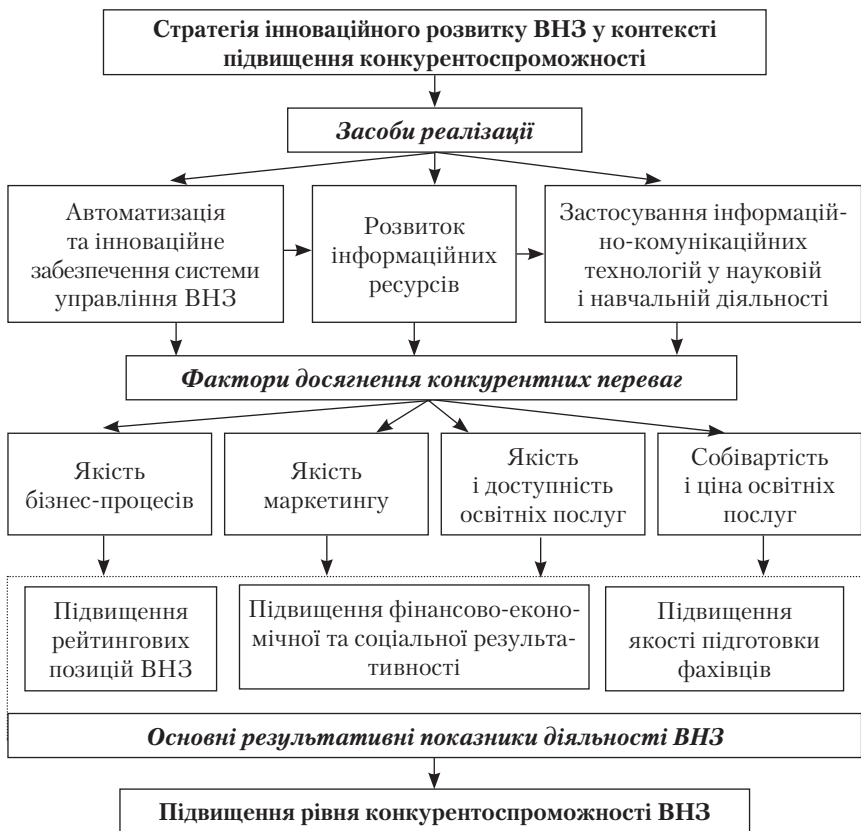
Стратегія інноваційного розвитку ВНЗ у контексті підвищення конкурентоспроможності

Засоби реалізації

Автоматизація та інноваційне забезпечення системи управління ВНЗ

Розвиток інформаційних ресурсів

Застосування інформаційно-комунікаційних технологій у науковій і навчальній діяльності

Фактори досягнення конкурентних переваг

Якість бізнес-процесів

Якість маркетингу

Якість і доступність освітніх послуг

Собівартість і ціна освітніх послуг

Підвищення рейтингових позицій ВНЗ

Підвищення фінансово-економічної та соціальної результативності

Підвищення якості підготовки фахівців

Основні результативні показники діяльності ВНЗ

Підвищення рівня конкурентоспроможності ВНЗ